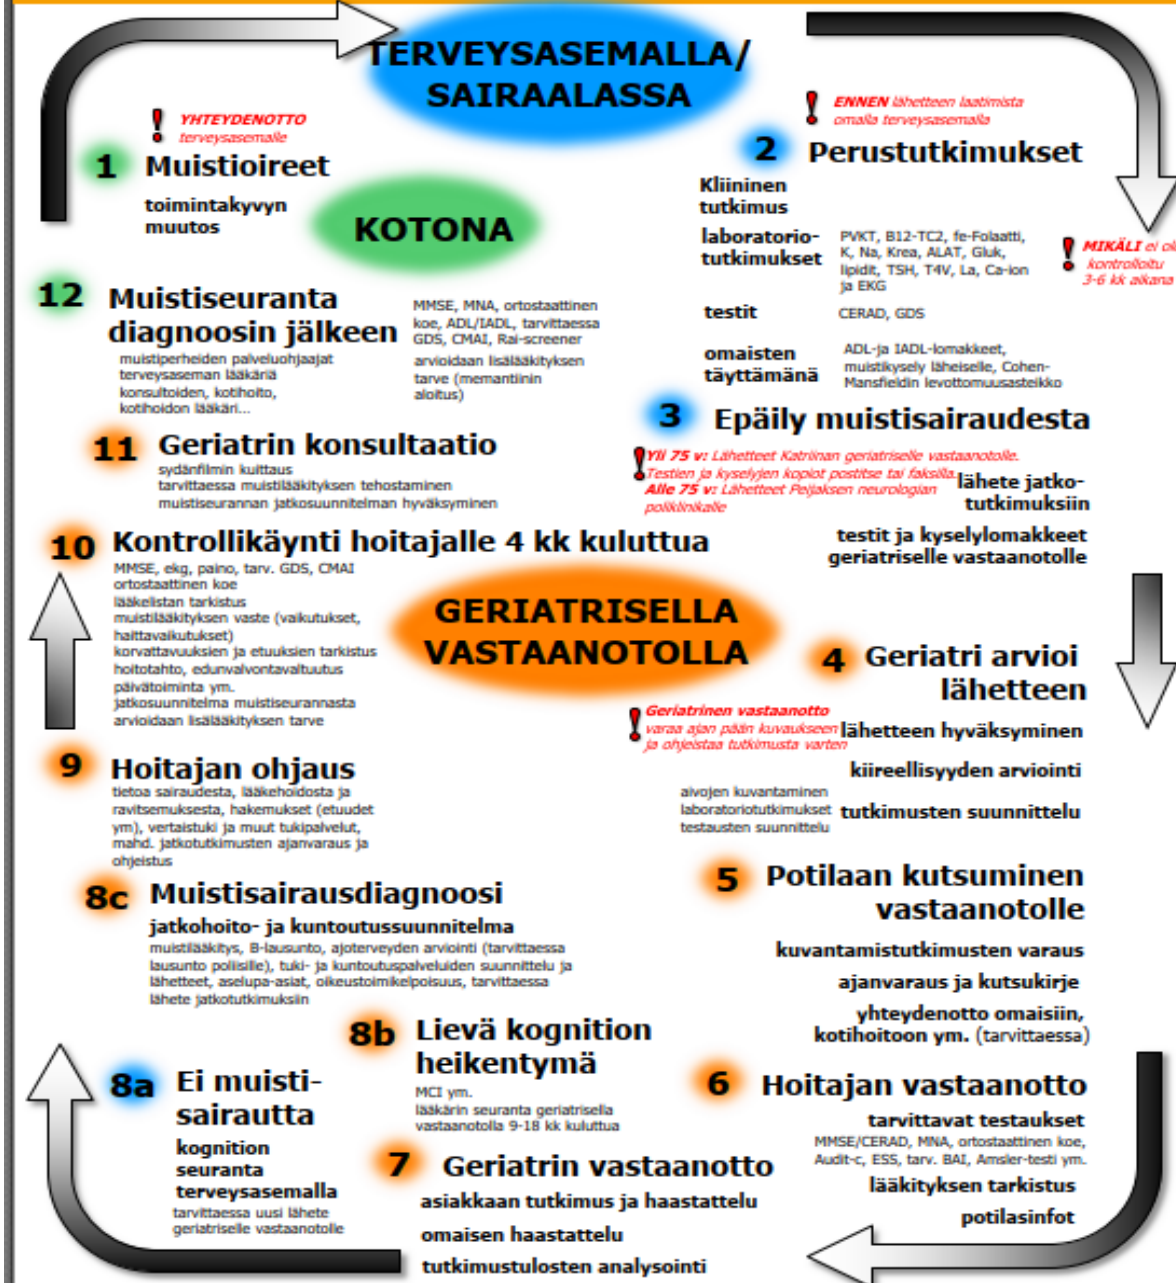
TERVEYSASEMALLA/ SAIRAALASSA

YHTEYDENOTTO terveysasemalle

1 Muistioireet

toimintakyvyn muutos

KOTONA

ENNEN lähetteen laatimista omalla terveysasemalla

2 Perustutkimukset

Kliininen tutkimus

laboratoriotutkimukset PVKT, B12-TC2, fe-Folaatti, K, Na, Krea, ALAT, Gluk, lipidit, TSH, T4V, La, Ca-ion ja EKG

testit CERAD, GDS

omaisten täyttämänä ADL-ja IADL-lomakkeet, muistikysely läheiselle, Cohen-Mansfieldin levottomuusasteikko

MIKÄLI ei ol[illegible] kontrolloitu 3-6 kk alkana

12 Muistiseuranta diagnoosin jälkeen

MMSE, MNA, ortostaattinen koe, ADL/IADL, tarvittaessa GDS, CMAI, Rai-screener

arvioidaan lisälääkityksen tarve (memantiinin aloitus)

muistiperheiden palveluohjaajat terveysaseman lääkäriä konsultoiden, kotihoito, kotihoidon lääkäri...

3 Epäily muistisairaudesta

Yli 75 v: Lähetteet Katriinan geriatriselle vastaanotolle. Testien ja kyselyjen kopiot postitse tai faksilla. Alle 75 v: Lähetteet Peijaksen neurologian poliklinikalle

lähete jatkotutkimuksiin

testit ja kyselylomakkeet geriatriselle vastaanotolle

11 Geriatrin konsultaatio

sydänfilmin kuittaus
tarvittaessa muistilääkityksen tehostaminen
muistiseurannan jatkosuunnitelman hyväksyminen

10 Kontrollikäynti hoitajalle 4 kk kuluttua

MMSE, ekg, paino, tarv. GDS, CMAI
ortostaattinen koe
lääkelistan tarkistus
muistilääkityksen vaste (vaikutukset, haittavaikutukset)
korvattavuuksien ja etuuksien tarkistus
hoitotahto, edunvalvontavaltuutus
päivätoiminta ym.
jatkosuunnitelma muistiseurannasta
arvioidaan lisälääkityksen tarve

GERIATRISELLA VASTAANOTOLLA

4 Geriatri arvioi lähetteen

Geriatrinen vastaanotto varaa ajan pään kuvaukseen ja ohjeistaa tutkimusta varten

lähetteen hyväksyminen

kiireellisyyden arviointi

aivojen kuvantaminen laboratoriotutkimukset testausten suunnittelu

tutkimusten suunnittelu

9 Hoitajan ohjaus

tietoa sairaudesta, lääkehoidosta ja ravitsemuksesta, hakemukset (etuudet ym), vertaistuki ja muut tukipalvelut, mahd. jatkotutkimusten ajanvaraus ja ohjeistus

8c Muistisairausdiagnoosi

jatkohoito- ja kuntoutussuunnitelma

muistilääkitys, B-lausunto, ajoterveyden arviointi (tarvittaessa lausunto poliisille), tuki- ja kuntoutuspalveluiden suunnittelu ja lähetteet, aselupa-asiat, oikeustoimikelpoisuus, tarvittaessa lähete jatkotutkimuksiin

5 Potilaan kutsuminen vastaanotolle

kuvantamistutkimusten varaus

ajanvaraus ja kutsukirje

yhteydenotto omaisiin, kotihoitoon ym. (tarvittaessa)

8b Lievä kognition heikentymä

MCI ym.
lääkärin seuranta geriatrisella vastaanotolla 9-18 kk kuluttua

8a Ei muistisairautta

kognition seuranta terveysasemalla

tarvittaessa uusi lähete geriatriselle vastaanotolle

6 Hoitajan vastaanotto

tarvittavat testaukset

MMSE/CERAD, MNA, ortostaattinen koe, Audit-c, ESS, tarv. BAI, Amsler-testi ym.

lääkityksen tarkistus

potilasinfot

7 Geriatrin vastaanotto

asiakkaan tutkimus ja haastattelu

omaisen haastattelu

tutkimustulosten analysointi